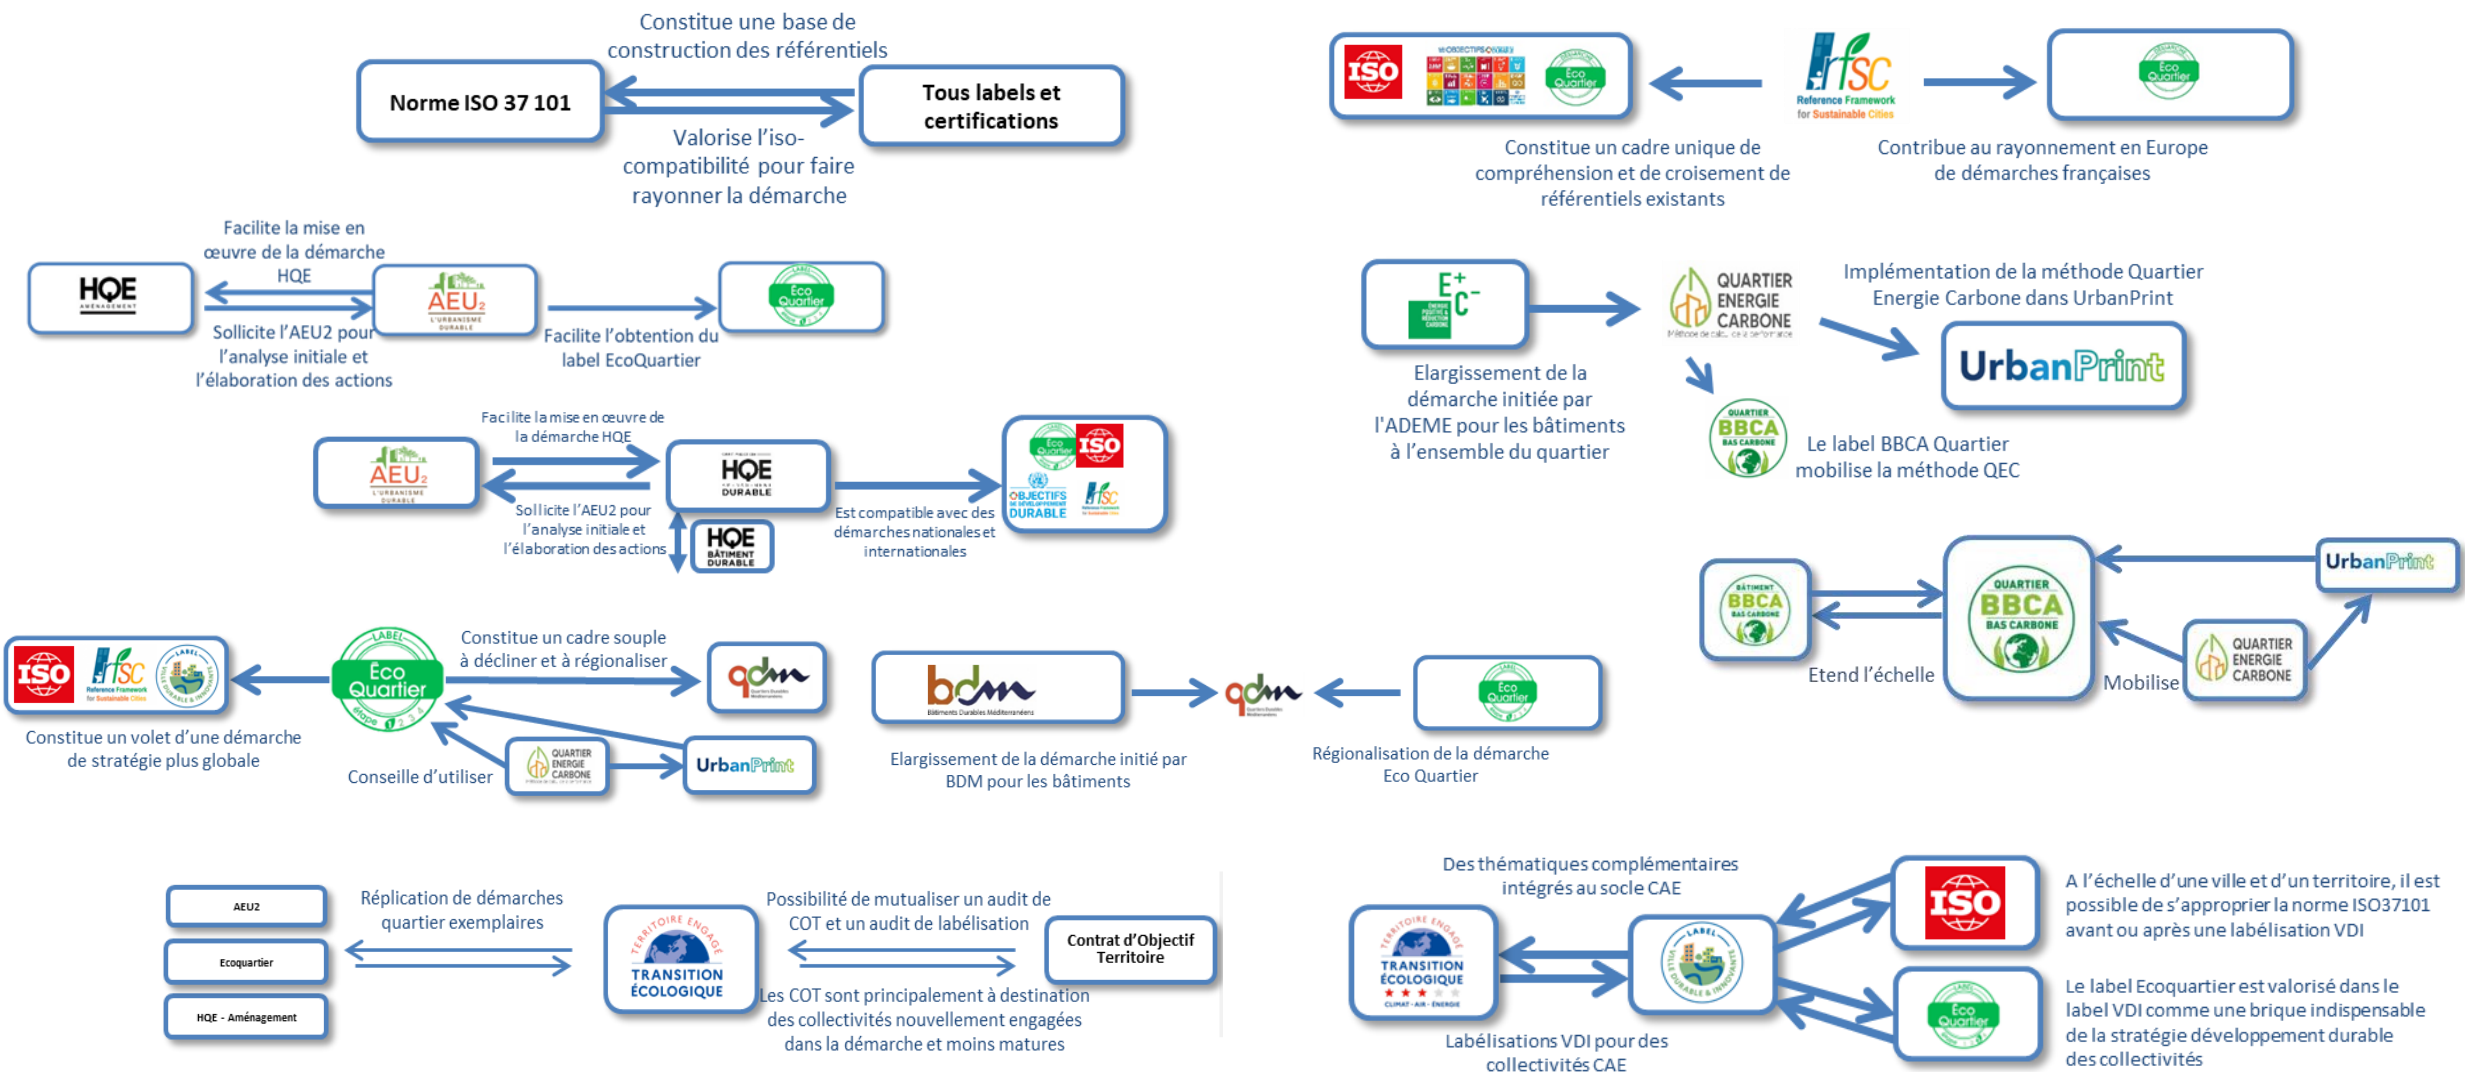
Constitue une base de construction des référentiels

Norme ISO 37 101

Tous labels et certifications

Valorise l'iso-compatibilité pour faire rayonner la démarche

ISO

Eco Quartier

Reference Framework for Sustainable Cities

Eco Quartier

Constitue un cadre unique de compréhension et de croisement de référentiels existants

Contribue au rayonnement en Europe de démarches françaises

Facilite la mise en œuvre de la démarche HQE

HQE AMÉNAGEMENT

AEU2 L'URBANISME DURABLE

Eco Quartier

Sollicite l'AEU2 pour l'analyse initiale et l'élaboration des actions

Facilite l'obtention du label EcoQuartier

E+ C-

QUARTIER ENERGIE CARBONE

Implémentation de la méthode Quartier Energie Carbone dans UrbanPrint

UrbanPrint

Elargissement de la démarche initiée par l'ADEME pour les bâtiments à l'ensemble du quartier

QUARTIER BBCA BAS CARBONE

Le label BBCA Quartier mobilise la méthode QEC

Facilite la mise en œuvre de la démarche HQE

AEU2 L'URBANISME DURABLE

HQE AMÉNAGEMENT DURABLE

Eco Quartier

ISO

OBJECTIFS DE DÉVELOPPEMENT DURABLE

Sollicite l'AEU2 pour l'analyse initiale et l'élaboration des actions

HQE BÂTIMENT DURABLE

Est compatible avec des démarches nationales et internationales

BÂTIMENT BBCA BAS CARBONE

QUARTIER BBCA BAS CARBONE

UrbanPrint

Etend l'échelle

Mobilise

QUARTIER ENERGIE CARBONE

ISO

Eco Quartier

Constitue un cadre souple à décliner et à régionaliser

qdm

Constitue un volet d'une démarche de stratégie plus globale

Conseille d'utiliser

QUARTIER ENERGIE CARBONE

UrbanPrint

bdm Bâtiments Durables Méditerranéens

qdm

Eco Quartier

Elargissement de la démarche initié par BDM pour les bâtiments

Régionalisation de la démarche Eco Quartier

AEU2

Ecoquartier

HQE - Aménagement

Réplication de démarches quartier exemplaires

TERRITOIRE ENGAGÉ TRANSITION ÉCOLOGIQUE

Possibilité de mutualiser un audit de COT et un audit de labélisation

Contrat d'Objectif Territoire

Les COT sont principalement à destination des collectivités nouvellement engagées dans la démarche et moins matures

Des thématiques complémentaires intégrés au socle CAE

TERRITOIRE ENGAGÉ TRANSITION ÉCOLOGIQUE CLIMAT · AIR · ÉNERGIE

LABEL VILLE DURABLE & INNOVANTE

ISO

Eco Quartier

Labélisations VDI pour des collectivités CAE

A l'échelle d'une ville et d'un territoire, il est possible de s'approprier la norme ISO37101 avant ou après une labélisation VDI

Le label Ecoquartier est valorisé dans le label VDI comme une brique indispensable de la stratégie développement durable des collectivités